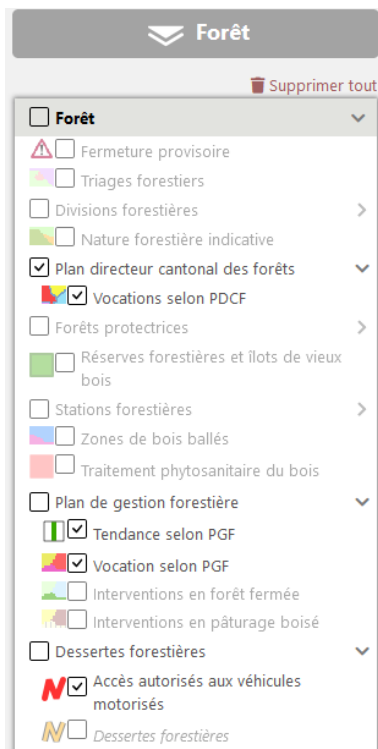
Forêt

Supprimer tout

Forêt

Fermeture provisoire

Triages forestiers

Divisions forestières

Nature forestière indicative

Plan directeur cantonal des forêts

Vocations selon PDCF

Forêts protectrices

Réserves forestières et îlots de vieux bois

Stations forestières

Zones de bois ballés

Traitement phytosanitaire du bois

Plan de gestion forestière

Tendance selon PGF

Vocation selon PGF

Interventions en forêt fermée

Interventions en pâturage boisé

Dessertes forestières

Accès autorisés aux véhicules motorisés

Dessertes forestières